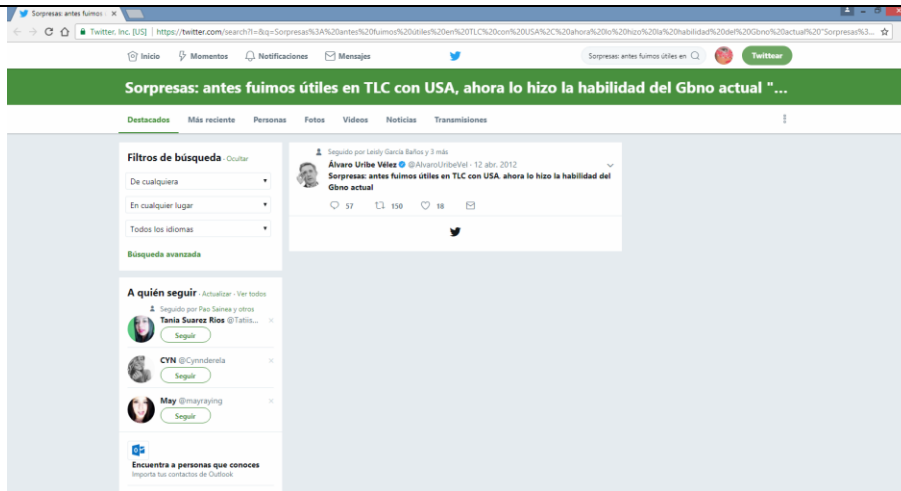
Sorpresas: antes fuimos ×

Twitter, Inc. [US] | https://twitter.com/search?f=&q=Sorpresas%3A%20antes%20fuimos%20útiles%20en%20TLC%20con%20USA%2C%20ahora%20lo%20hizo%20la%20habilidad%20del%20Gbno%20actual%20"Sorpresas%3...

Inicio Momentos Notificaciones Mensajes Sorpresas: antes fuimos útiles en Twittear

Sorpresas: antes fuimos útiles en TLC con USA, ahora lo hizo la habilidad del Gbno actual "...

Destacados Más reciente Personas Fotos Videos Noticias Transmisiones

Filtros de búsqueda · Ocultar

De cualquiera

En cualquier lugar

Todos los idiomas

Búsqueda avanzada

A quién seguir · Actualizar · Ver todos

Seguido por Pao Sainea y otros
Tania Suarez Rios @Tatiis...
Seguir

CYN @Cynnderela
Seguir

May @mayraying
Seguir

Encuentra a personas que conoces
Importa tus contactos de Outlook

Seguido por Leisly García Baños y 3 más
Álvaro Uribe Vélez @AlvaroUribeVel · 12 abr. 2012
Sorpresas: antes fuimos útiles en TLC con USA, ahora lo hizo la habilidad del Gbno actual

57 150 18